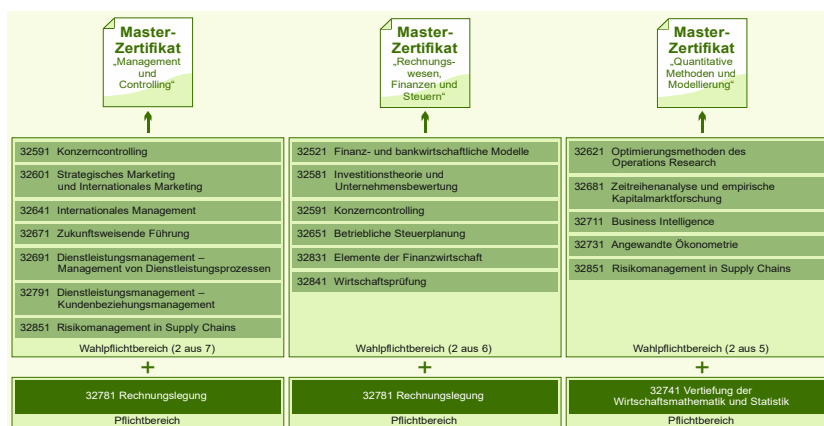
Master-Zertifikat
„Management und Controlling“

32591 Konzerncontrolling
32601 Strategisches Marketing und Internationales Marketing
32641 Internationales Management
32671 Zukunftsweisende Führung
32691 Dienstleistungsmanagement – Management von Dienstleistungsprozessen
32791 Dienstleistungsmanagement – Kundenbeziehungsmanagement
32851 Risikomanagement in Supply Chains

Wahlpflichtbereich (2 aus 7)

+

32781 Rechnungslegung

Pflichtbereich

Master-Zertifikat
„Rechnungswesen, Finanzen und Steuern“

32521 Finanz- und bankwirtschaftliche Modelle
32581 Investitionstheorie und Unternehmensbewertung
32591 Konzerncontrolling
32651 Betriebliche Steuerplanung
32831 Elemente der Finanzwirtschaft
32841 Wirtschaftsprüfung

Wahlpflichtbereich (2 aus 6)

+

32781 Rechnungslegung

Pflichtbereich

Master-Zertifikat
„Quantitative Methoden und Modellierung“

32621 Optimierungsmethoden des Operations Research
32681 Zeitreihenanalyse und empirische Kapitalmarktforschung
32711 Business Intelligence
32731 Angewandte Ökonometrie
32851 Risikomanagement in Supply Chains

Wahlpflichtbereich (2 aus 5)

+

32741 Vertiefung der Wirtschaftsmathematik und Statistik

Pflichtbereich